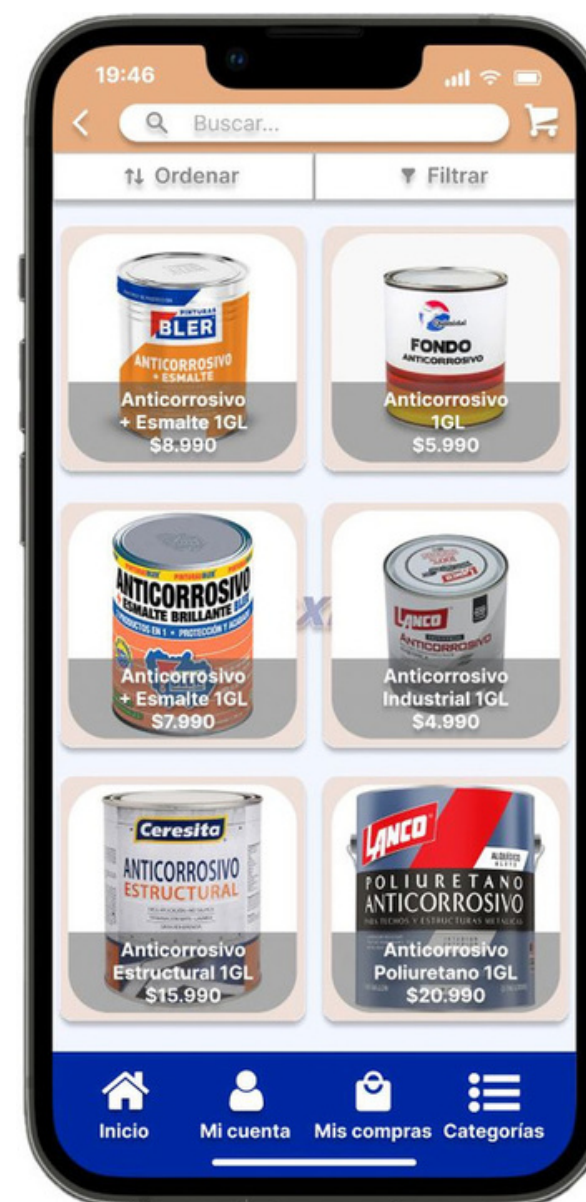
19:46

Buscar...

⇅ Ordenar

Filtrar

PINTURAS BLER ANTICORROSIVO + ESMALTE

Anticorrosivo + Esmalte 1GL
$8.990

FONDO ANTICORROSIVO

Anticorrosivo 1GL
$5.990

ANTICORROSIVO + ESMALTE BRILLANTE

Anticorrosivo + Esmalte 1GL
$7.990

LANCO ANTICORROSIVO

Anticorrosivo Industrial 1GL
$4.990

Ceresita ANTICORROSIVO ESTRUCTURAL

Anticorrosivo Estructural 1GL
$15.990

LANCO POLIURETANO ANTICORROSIVO

Anticorrosivo Poliuretano 1GL
$20.990

Inicio
Mi cuenta
Mis compras
Categorías